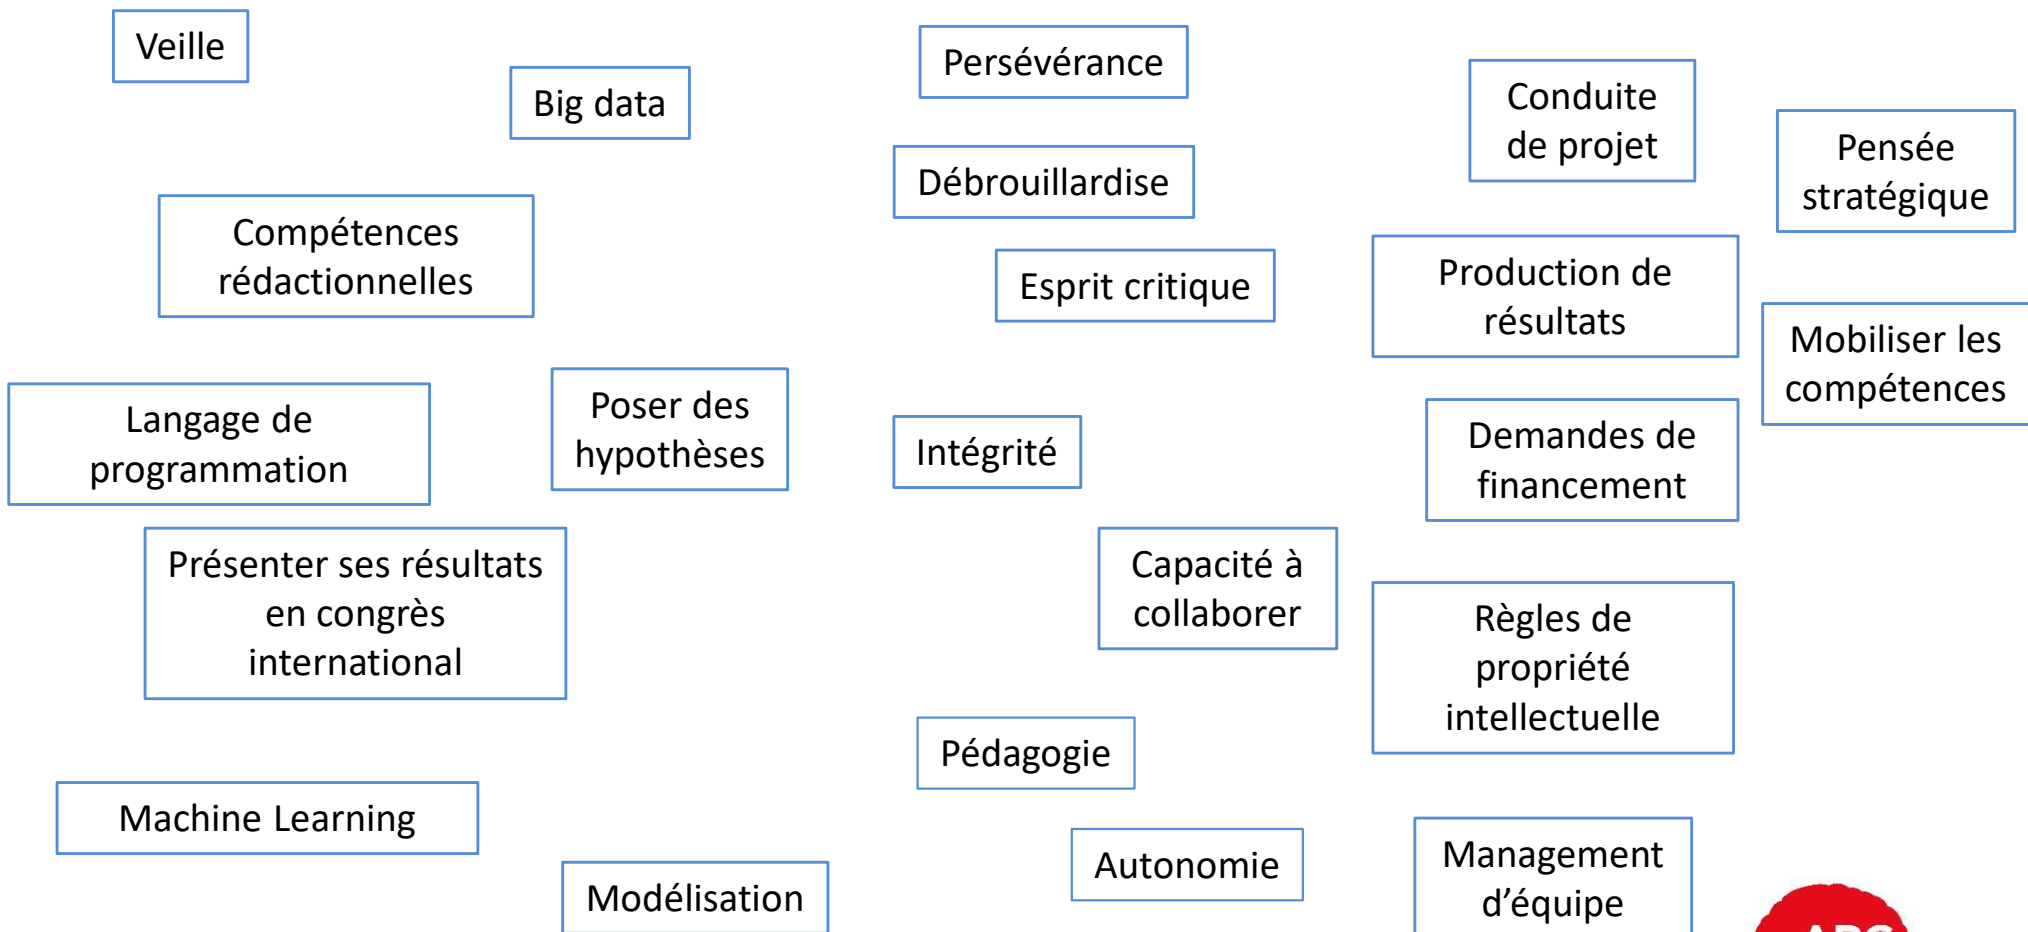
Veille

Big data

Compétences rédactionnelles

Langage de programmation

Poser des hypothèses

Présenter ses résultats en congrès international

Machine Learning

Modélisation

Persévérance

Débrouillardise

Esprit critique

Intégrité

Capacité à collaborer

Pédagogie

Autonomie

Conduite de projet

Pensée stratégique

Production de résultats

Mobiliser les compétences

Demandes de financement

Règles de propriété intellectuelle

Management d'équipe

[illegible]